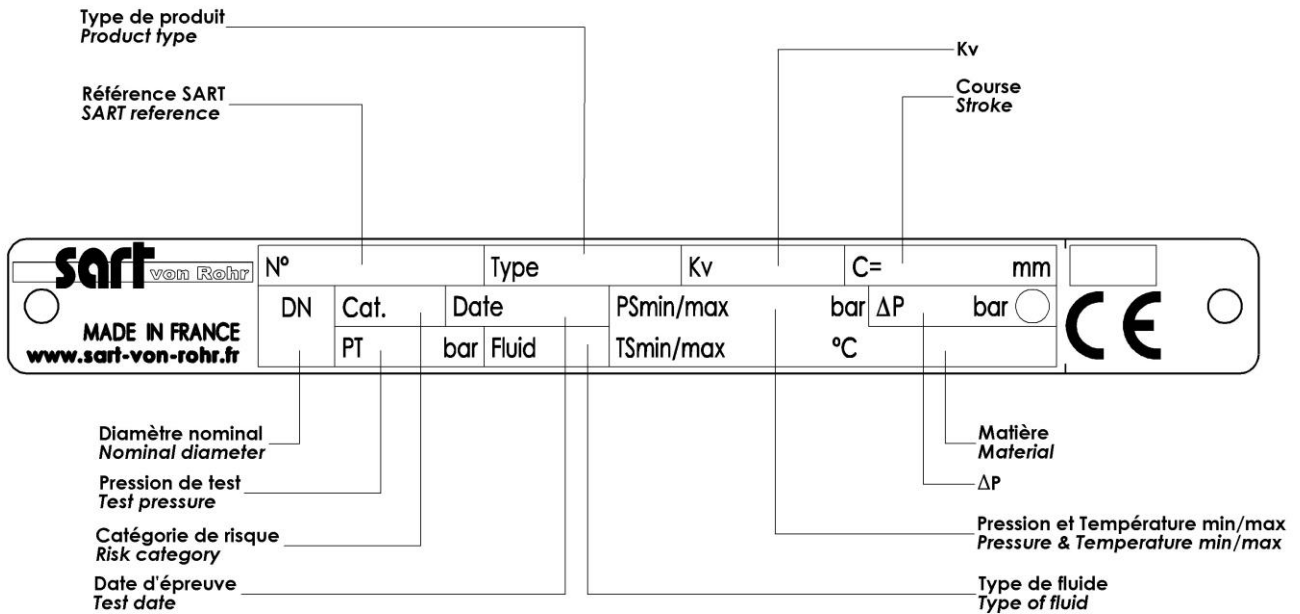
Type de produit
*Product type*

Kv

Référence SART
*SART reference*

Course
*Stroke*

sart von Rohr

MADE IN FRANCE
www.sart-von-rohr.fr

| N° | | Type | | Kv | | C= | mm |
|---|---|---|---|---|---|---|---|
| DN | Cat. | Date | | PSmin/max | bar | ΔP | bar |
| | PT bar | Fluid | | TSmin/max | °C | | |

CE

Diamètre nominal
*Nominal diameter*

Pression de test
*Test pressure*

Catégorie de risque
*Risk category*

Date d'épreuve
*Test date*

Matière
*Material*

ΔP

Pression et Température min/max
*Pressure & Temperature min/max*

Type de fluide
*Type of fluid*